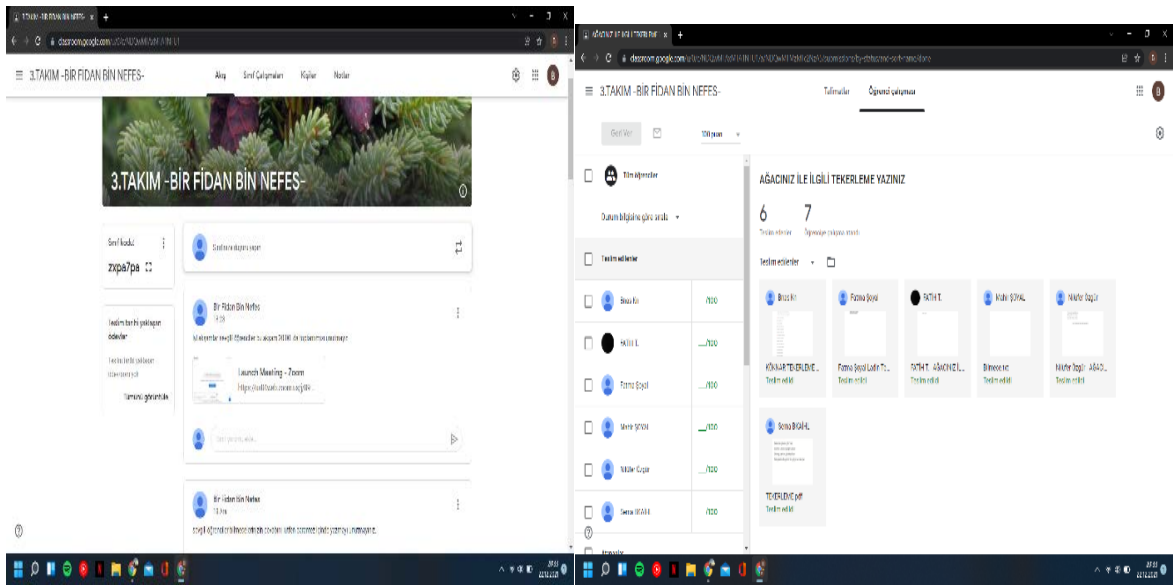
3.TAKIM -BİR FİDAN BİN NEFES-

Akış    Sınıf Çalışmaları    Kişiler    Notlar

3.TAKIM -BİR FİDAN BİN NEFES-

Sınıf kodu
zxpa7pa

Sınıfınızla bir şey paylaşın

Bir Fidan Bin Nefes

Launch Meeting - Zoom

Bir Fidan Bin Nefes

3.TAKIM -BİR FİDAN BİN NEFES-

Talimatlar    Öğrenci çalışması

Geri Ver

Tüm öğrenciler

Durum bilgisine göre sırala

Teslim edilenler

Bircan K.    /100
/100
Fatma Şoyal    /100
/100
/100
Sema BIÇAK    /100

AĞACINIZ İLE İLGİLİ TEKERLEME YAZINIZ

6 Teslim edilenler    7 Öğrenciye çalışma atandı

Teslim edilenler

Bircan K.    Fatma Şoyal    FATİH T.    Nilüfer Özgür

Teslim edildi    Teslim edildi    Teslim edildi    Teslim edildi    Teslim edildi

Sema BIÇAK
TEKERLEME.pdf
Teslim edildi